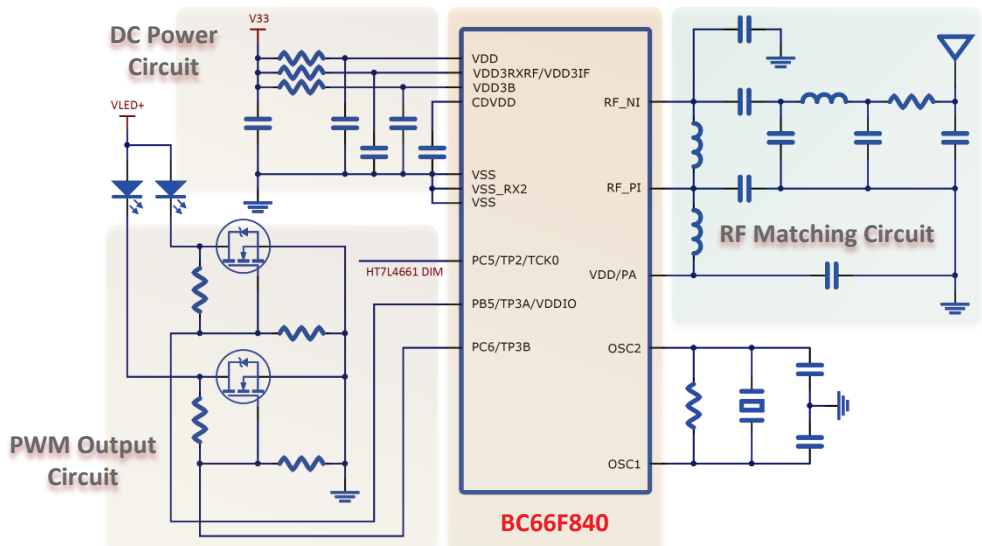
DC Power Circuit

V33

VLED+

VDD
VDD3RXRF/VDD3IF
VDD3B
CDVDD

VSS
VSS_RX2
VSS

RF_NI

RF_PI

RF Matching Circuit

PC5/TP2/TCK0

HT7L4661 DIM

VDD/PA

PB5/TP3A/VDDIO

PC6/TP3B

OSC2

PWM Output Circuit

OSC1

BC66F840